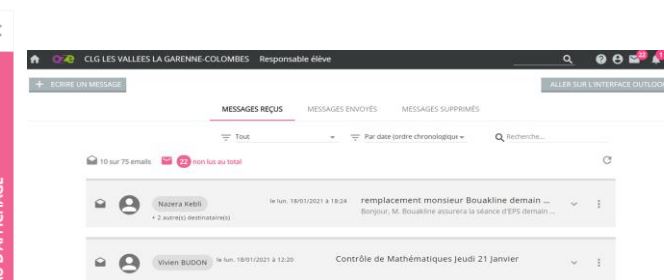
CLG LES VALLEES LA GARENNE-COLOMBES Responsable élève

+ ECRIRE UN MESSAGE

ALLER SUR L'INTERFACE OUTLOO

MESSAGES REÇUS MESSAGES ENVOYÉS MESSAGES SUPPRIMÉS

Tout

Par date (ordre chronologique

Recherche...

10 sur 75 emails 22 non lus au total

Nazera Kebli
+ 2 autre(s) destinataire(s)

le lun. 18/01/2021 à 18:24

remplacement monsieur Bouakline demain ...
Bonjour, M. Bouakline assurera la séance d'EPS demain ...

Vivien BUDON le lun. 18/01/2021 à 12:20

Contrôle de Mathématiques Jeudi 21 Janvier